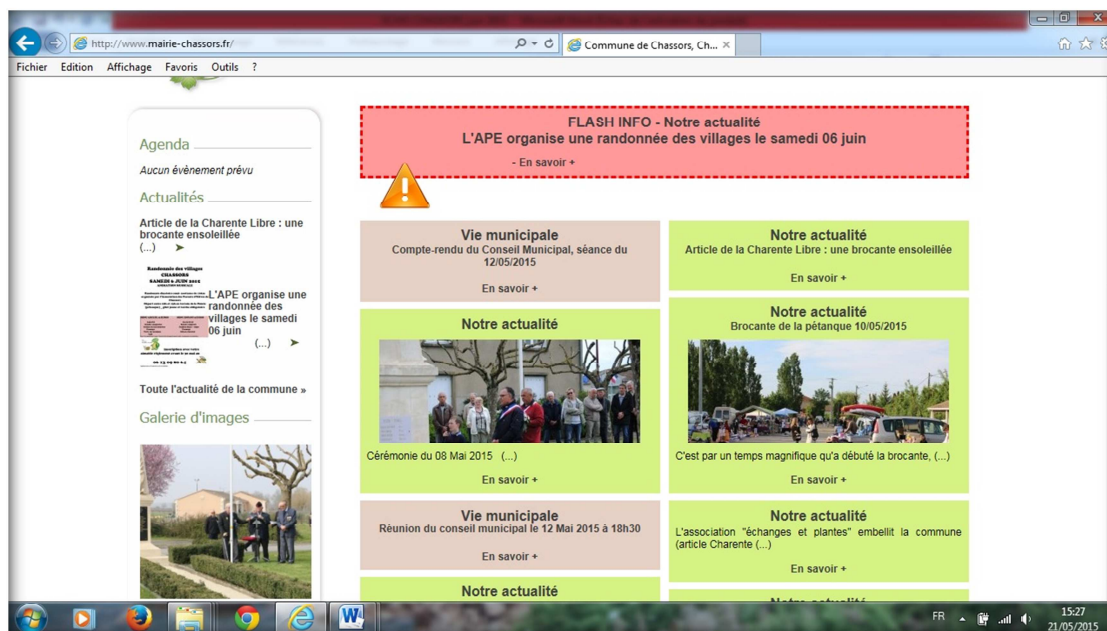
http://www.mairie-chassors.fr/

Commune de Chassors, Ch...

Fichier Edition Affichage Favoris Outils ?

Agenda

Aucun évènement prévu

Actualités

Article de la Charente Libre : une brocante ensoleillée (...)

Randonnée des villages CHASSORS SAMEDI 6 JUIN 2015

L'APE organise une randonnée des villages le samedi 06 juin (...)

Toute l'actualité de la commune »

Galerie d'images

FLASH INFO - Notre actualité
L'APE organise une randonnée des villages le samedi 06 juin
- En savoir +

Vie municipale
Compte-rendu du Conseil Municipal, séance du 12/05/2015
En savoir +

Notre actualité
Article de la Charente Libre : une brocante ensoleillée
En savoir +

Notre actualité
Cérémonie du 08 Mai 2015 (...)
En savoir +

Notre actualité
Brocante de la pétanque 10/05/2015
C'est par un temps magnifique qu'a débuté la brocante, (...)
En savoir +

Vie municipale
Réunion du conseil municipal le 12 Mai 2015 à 18h30
En savoir +

Notre actualité
L'association "échanges et plantes" embellit la commune (article Charente (...)
En savoir +

Notre actualité

Notre actualité

FR 15:27 21/05/2015